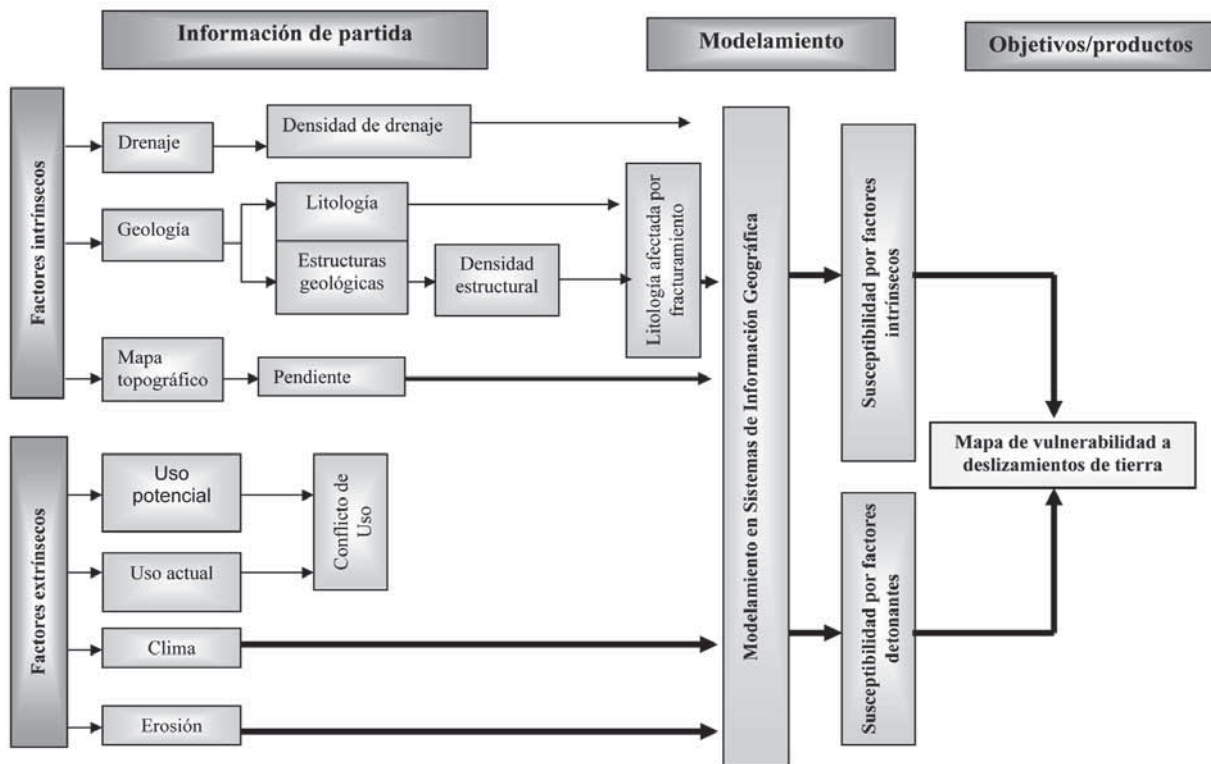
Información de partida

Modelamiento

Objetivos/productos

Factores intrínsecos

Drenaje

Densidad de drenaje

Geología

Litología

Estructuras geológicas

Densidad estructural

Litología afectada por fracturamiento

Mapa topográfico

Pendiente

Factores extrínseсos

Uso potencial

Conflicto de Uso

Uso actual

Clima

Erosión

Modelamiento en Sistemas de Información Geográfica

Susceptibilidad por factores intrínsecos

Susceptibilidad por factores detonantes

Mapa de vulnerabilidad a deslizamientos de tierra